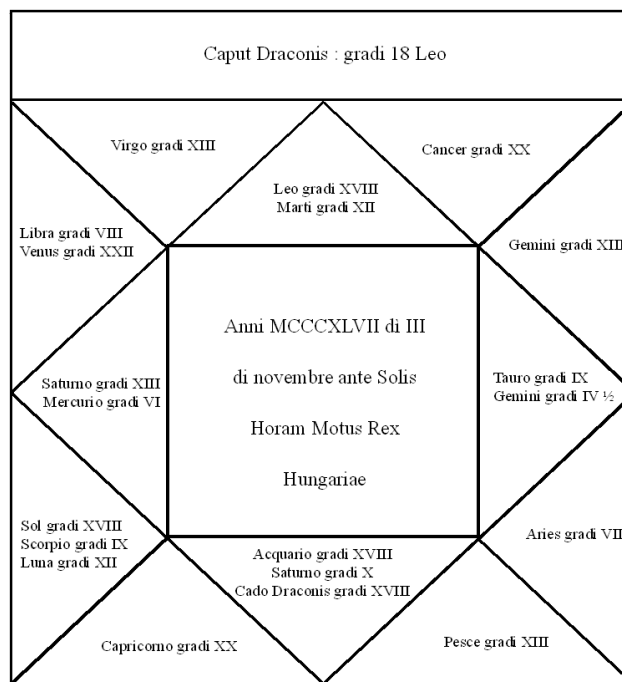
Caput Draconis : gradi 18 Leo

Virgo gradi XIII

Cancer gradi XX

Leo gradi XVIII
Marti gradi XII

Libra gradi VIII
Venus gradi XXII

Gemini gradi XIII

Anni MCCCXLVII di III

di novembre ante Solis

Horam Motus Rex

Hungariae

Saturno gradi XIII
Mercurio gradi VI

Tauro gradi IX
Gemini gradi IV ½

Sol gradi XVIII
Scorpio gradi IX
Luna gradi XII

Aries gradi VII

Acquario gradi XVIII
Saturno gradi X
Cado Draconis gradi XVIII

Capricorno gradi XX

Pesce gradi XIII